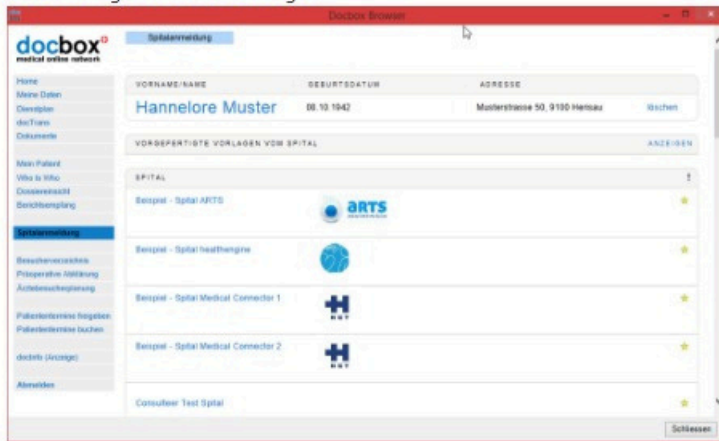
Docbox Browser

docbox
medical online network

Home
Meine Daten
Dienstplan
docTrans
Dokumente

Mein Patient
Who is Who
Dossiereinsicht
Berichtsempfang

Spitalanmeldung

Besucherverzeichnis
Präoperative Abklärung
Ärztebesuchsplanung

Patiententermine freigeben
Patiententermine buchen

docinfo (Anzeige)

Abmelden

Spitalanmeldung

| VORNAME/NAME | GEBURTSDATUM | ADRESSE | |
|---|---|---|---|
| Hannelore Muster | 08.10.1942 | Musterstrasse 50, 9100 Herisau | löschen |

VORGEFERTIGTE VORLAGEN VOM SPITAL ANZEIGEN

SPITAL

Beispiel - Spital ARTS arts

Beispiel - Spital healthengine

Beispiel - Spital Medical Connector 1 H

Beispiel - Spital Medical Connector 2 H

Consulteer Test Spital

Schliessen